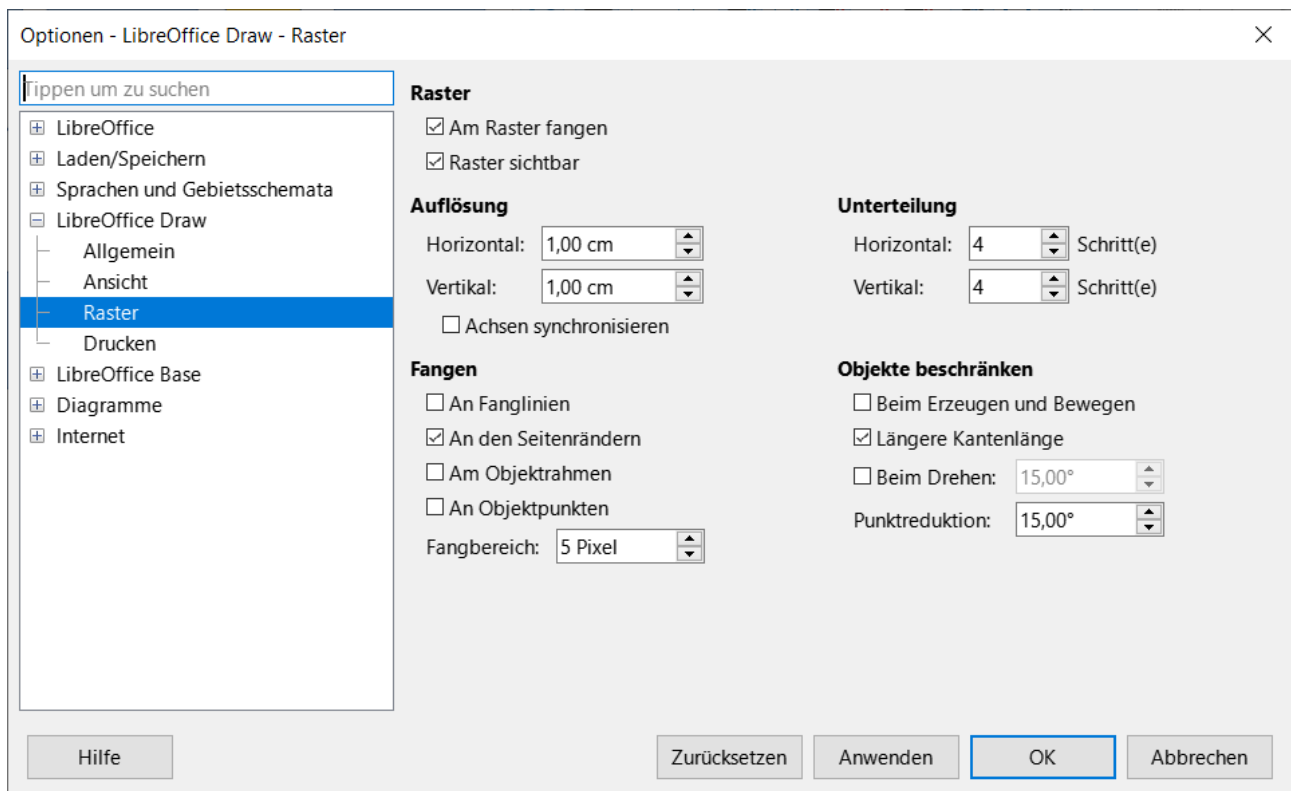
Optionen - LibreOffice Draw - Raster

Tippen um zu suchen

LibreOffice
Laden/Speichern
Sprachen und Gebietsschemata
LibreOffice Draw
Allgemein
Ansicht
Raster
Drucken
LibreOffice Base
Diagramme
Internet

Raster
☑ Am Raster fangen
☑ Raster sichtbar

Auflösung
Horizontal: 1,00 cm
Vertikal: 1,00 cm
☐ Achsen synchronisieren

Unterteilung
Horizontal: 4 Schritt(e)
Vertikal: 4 Schritt(e)

Fangen
☐ An Fanglinien
☑ An den Seitenrändern
☐ Am Objektrahmen
☐ An Objektpunkten
Fangbereich: 5 Pixel

Objekte beschränken
☐ Beim Erzeugen und Bewegen
☑ Längere Kantenlänge
☐ Beim Drehen: 15,00°
Punktreduktion: 15,00°

Hilfe
Zurücksetzen
Anwenden
OK
Abbrechen